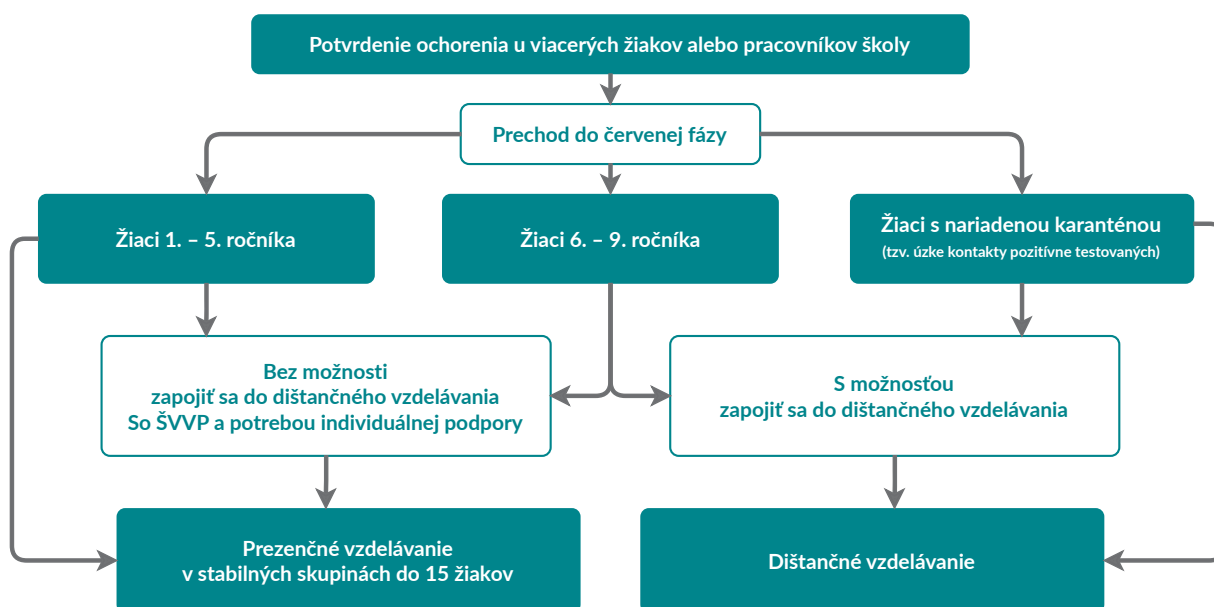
Potvrdenie ochorenia u viacerých žiakov alebo pracovníkov školy

Prechod do červenej fázy

Žiaci 1. – 5. ročníka

Žiaci 6. – 9. ročníka

Žiaci s nariadenou karanténou
(tzv. úzke kontakty pozitívne testovaných)

Bez možnosti
zapojiť sa do dištančného vzdelávania
So ŠVVP a potrebou individuálnej podpory

S možnosťou
zapojiť sa do dištančného vzdelávania

Prezenčné vzdelávanie
v stabilných skupinách do 15 žiakov

Dištančné vzdelávanie